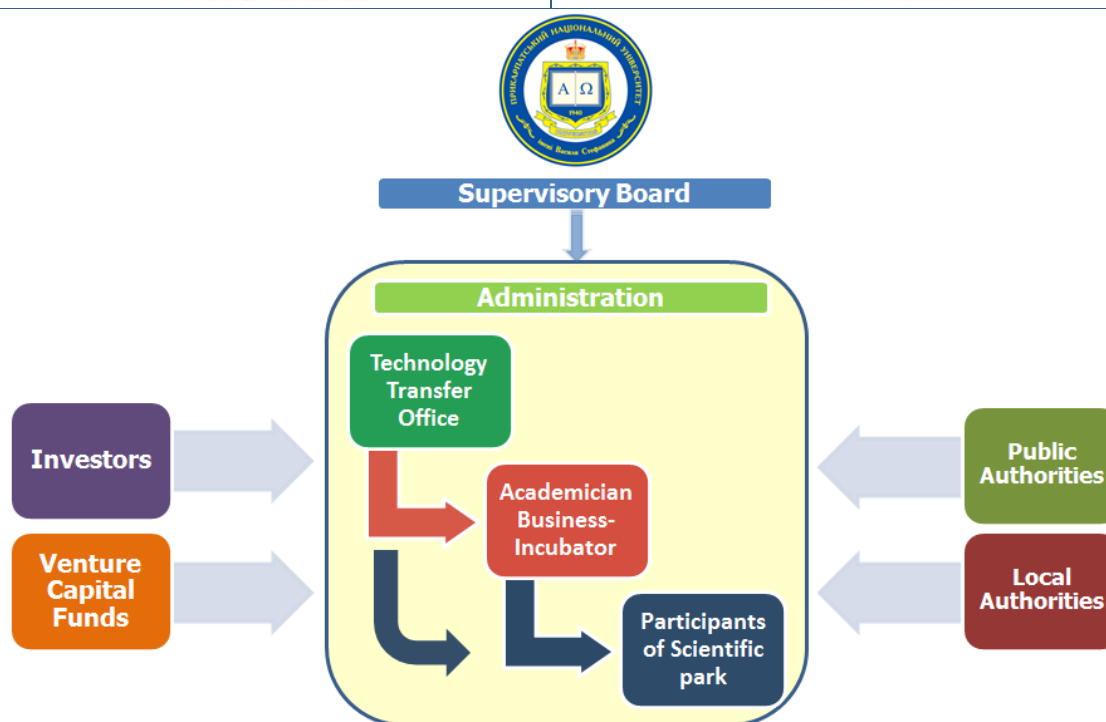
ПРИКАРПАТСЬКИЙ НАЦІОНАЛЬНИЙ УНІВЕРСИТЕТ імені Василя Стефаника

А Ω

1940

Supervisory Board

Administration

Technology Transfer Office

Academician Business-Incubator

Participants of Scientific park

Investors

Venture Capital Funds

Public Authorities

Local Authorities